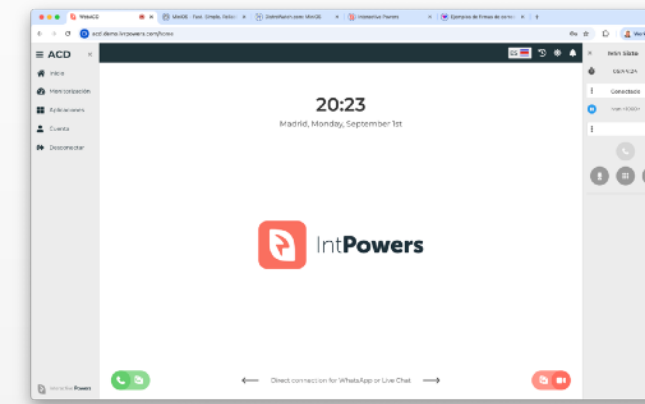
WebACD
MiniOS - Fast. Simple. Reliab
DialerRunner.com WebOS
IntPowers Powers
Ejemplos de firmas de correo
acd.demo.intpowers.com/inicio

ACD
Inicio
Monitorización
Aplicaciones
Cuenta
Desconectar

20:23
Madrid, Monday, September 1st

IntPowers

Direct connection for WhatsApp or Live Chat

Softphone
Conectado